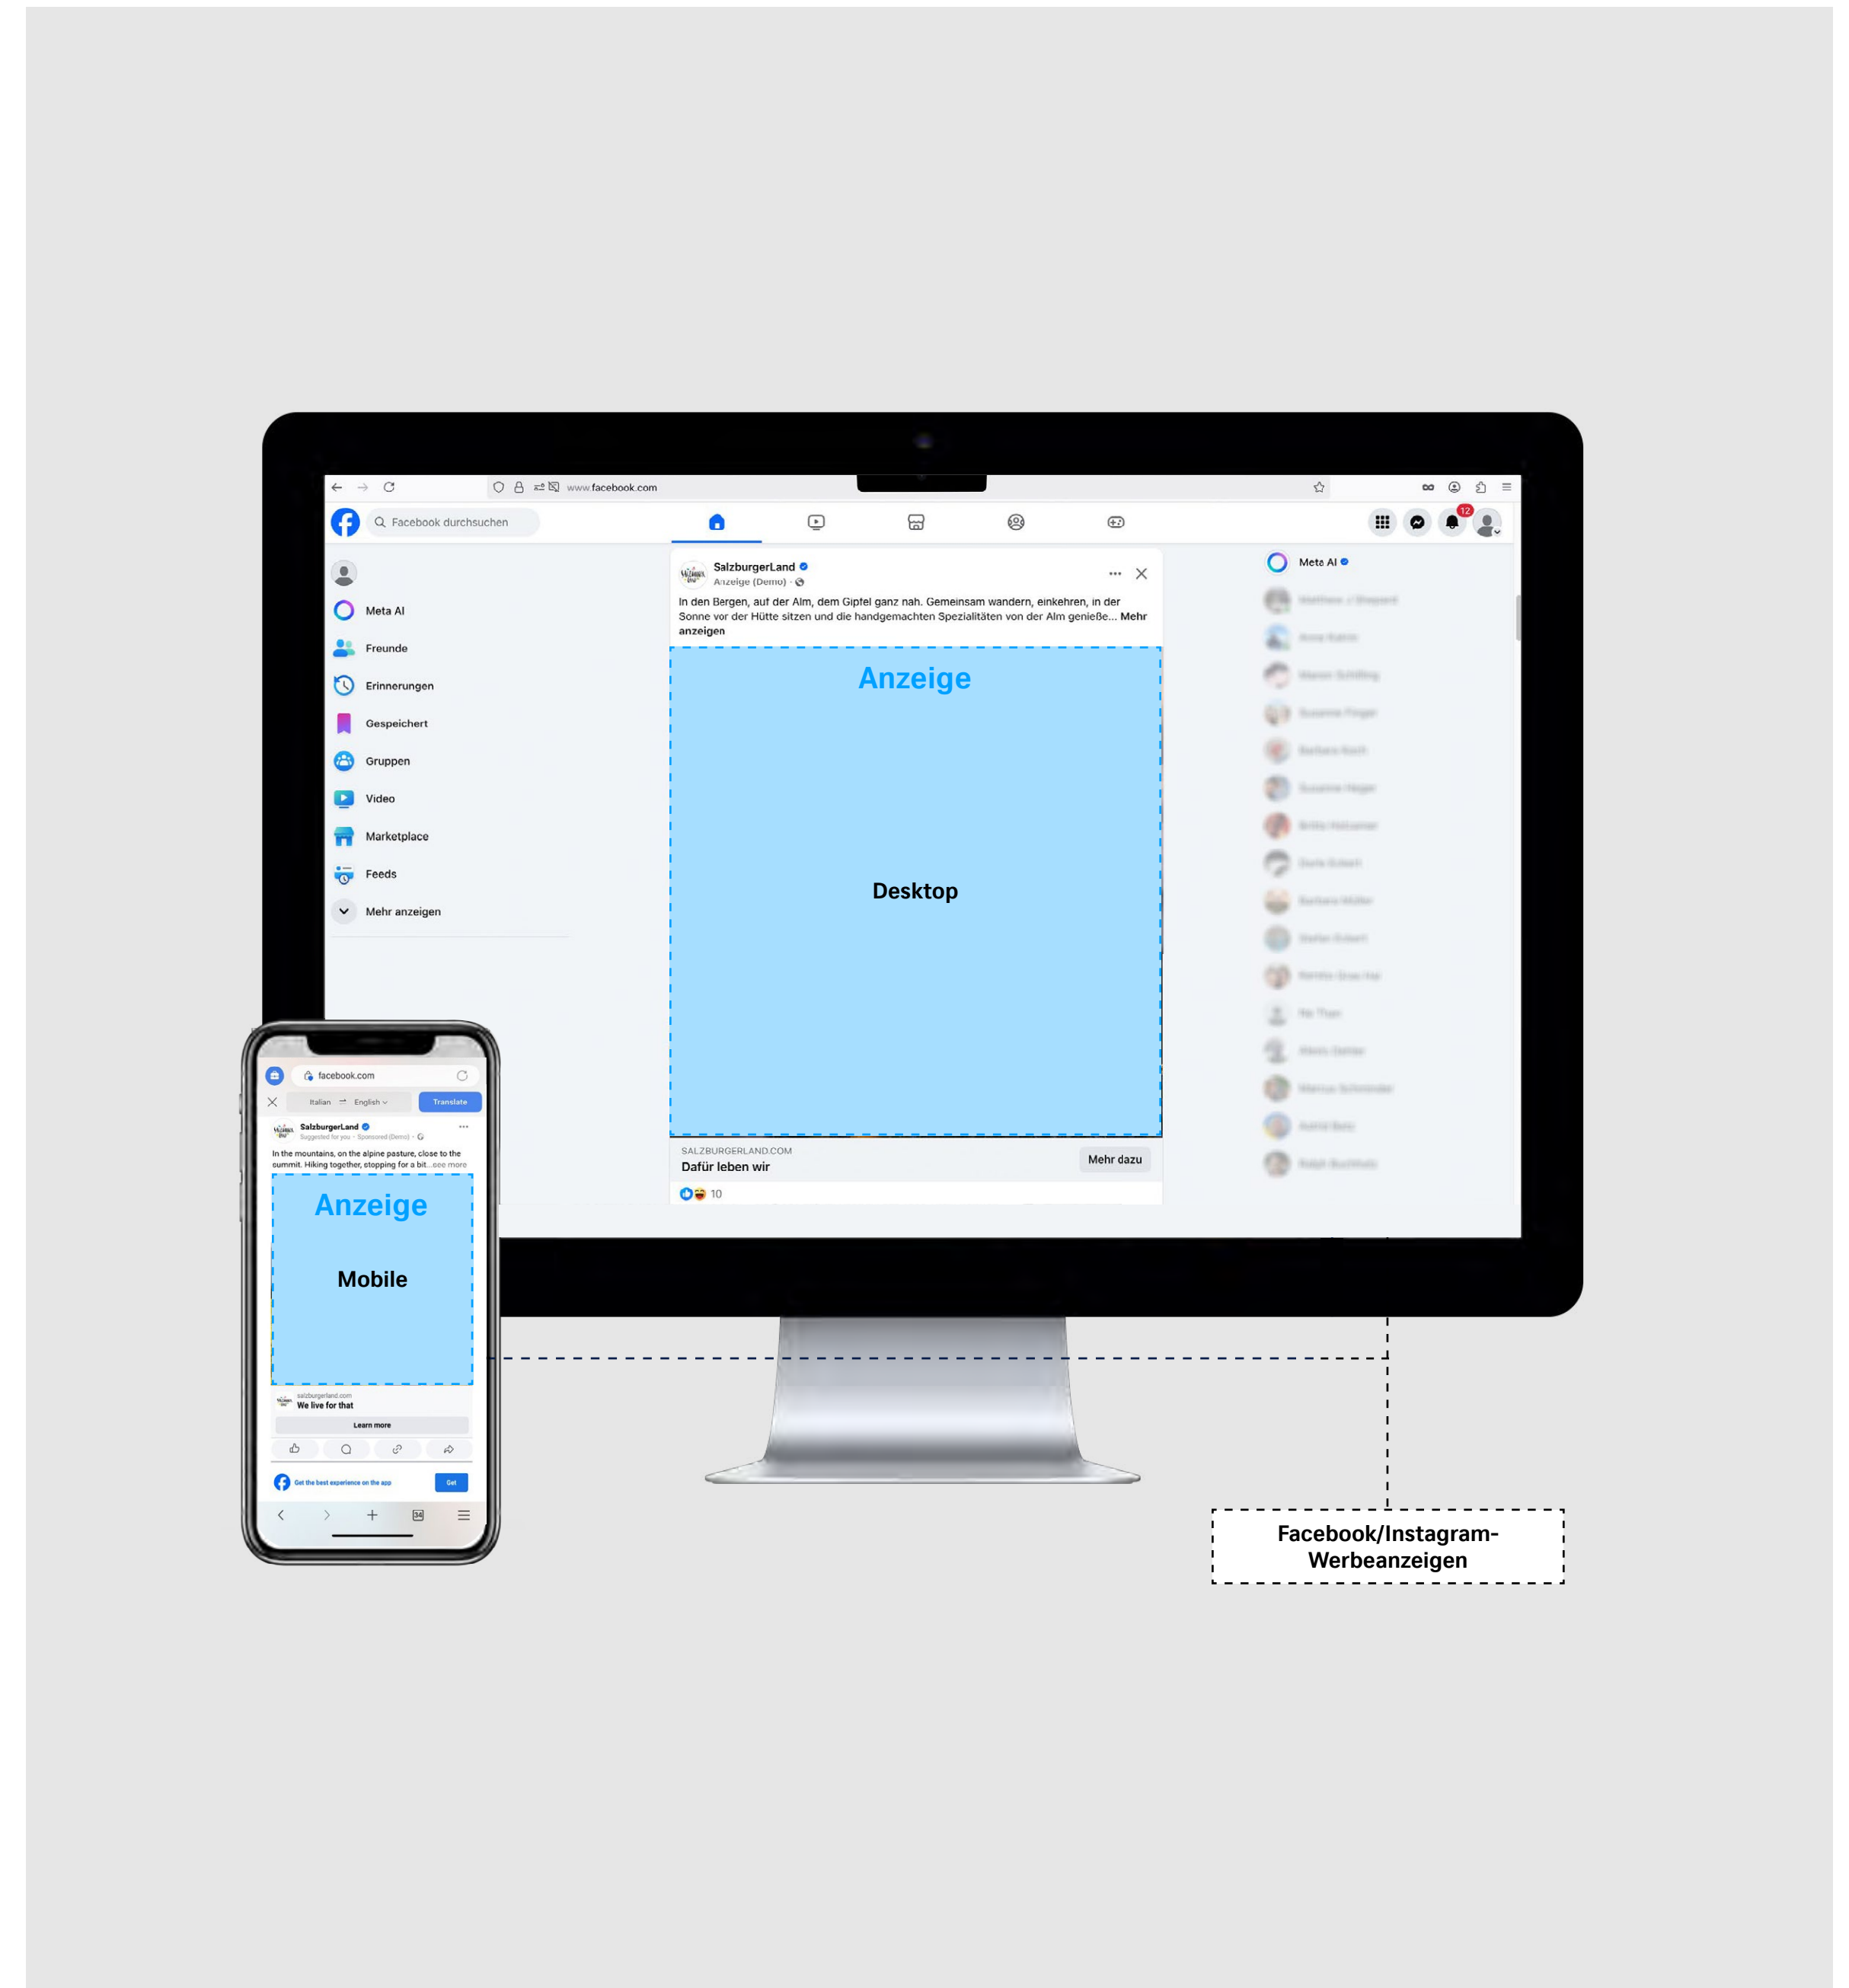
www.facebook.com

Facebook durchsuchen

12

Meta AI
Freunde
Erinnerungen
Gespeichert
Gruppen
Video
Marketplace
Feeds
Mehr anzeigen

SalzburgerLand
Anzeige (Demo) ·

In den Bergen, auf der Alm, dem Gipfel ganz nah. Gemeinsam wandern, einkehren, in der Sonne vor der Hütte sitzen und die handgemachten Spezialitäten von der Alm genieße... Mehr anzeigen

Anzeige

Desktop

SALZBURGERLAND.COM
Dafür leben wir
Mehr dazu

10

Meta AI

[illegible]

facebook.com

Italian English

Translate

SalzburgerLand
Suggested for you · Sponsored (Demo) ·

In the mountains, on the alpine pasture, close to the summit. Hiking together, stopping for a bit...see more

Anzeige

Mobile

salzburgerland.com
We live for that

Learn more

Get the best experience on the app

Get

Facebook/Instagram-Werbeanzeigen